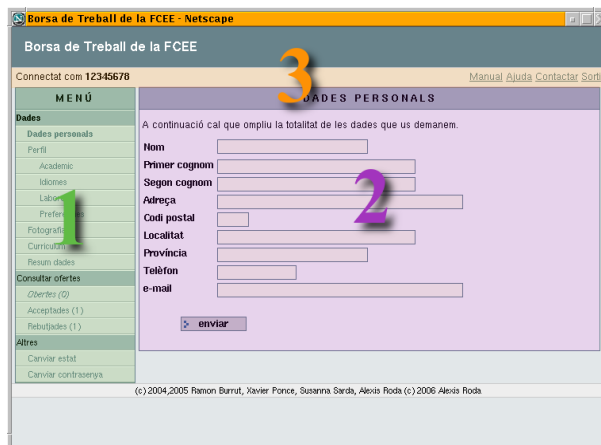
Borsa de Treball de la FCEE - Netscape

Borsa de Treball de la FCEE

Connectat com 12345678

3

Manual Ajuda Contactar Sorti

MENÚ

Dades

Dades personals

Perfil

Academic

Idiomes

Labo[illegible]

Prefer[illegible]

Fotografi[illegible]

Curriculu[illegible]

Resum dades

Consultar ofertes

Obertes (0)

Acceptades (1)

Rebutjades (1)

Altres

Canviar estat

Canviar contrasenya

1

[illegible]DADES PERSONALS

A continuació cal que ompliu la totalitat de les dades que us demanem.

Nom

Primer cognom

Segon cognom

Adreça

Codi postal

Localitat

Província

Telèfon

e-mail

2

enviar

(c) 2004,2005 Ramon Burrut, Xavier Ponce, Susanna Sarda, Alexis Roda (c) 2006 Alexis Roda